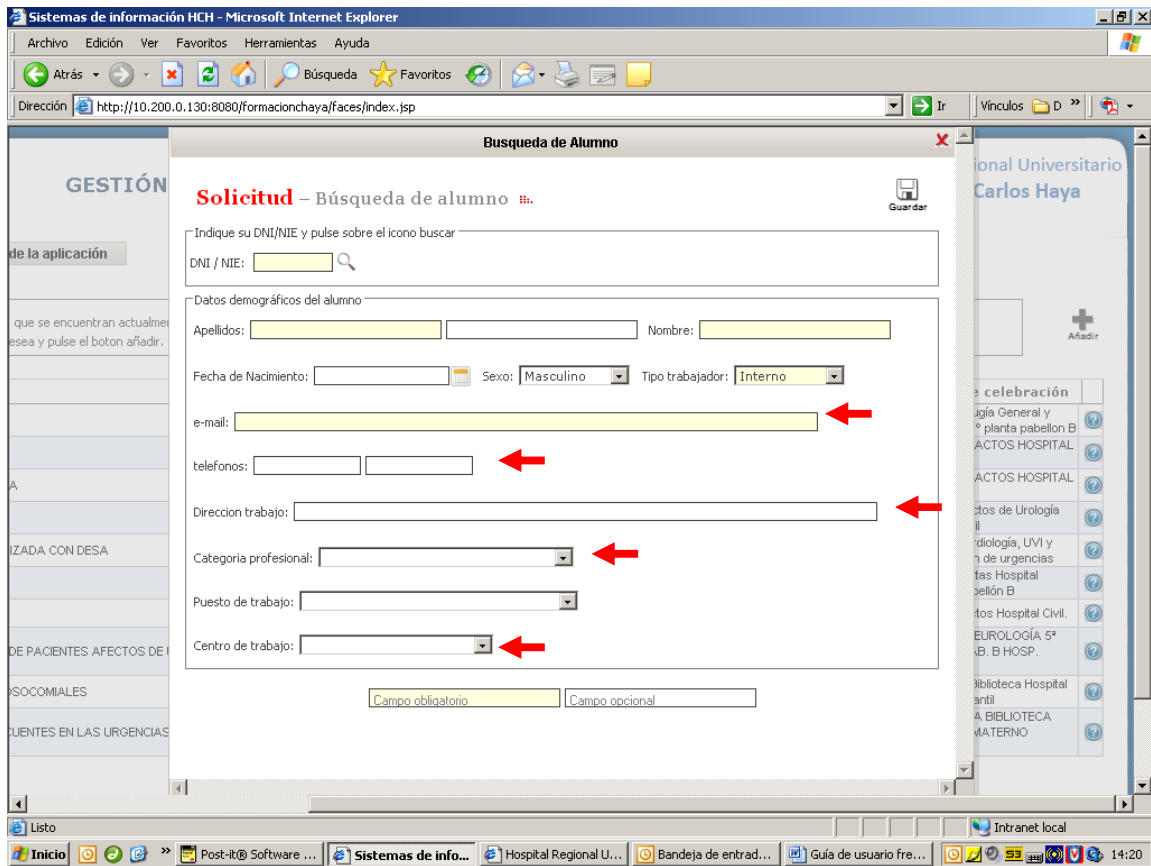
Sistemas de información HCH - Microsoft Internet Explorer

Archivo Edición Ver Favoritos Herramientas Ayuda

Atrás Búsqueda Favoritos

Dirección http://10.200.0.130:8080/formacionchaya/faces/index.jsp Ir Vínculos D

GESTIÓN

de la aplicación

que se encuentran actualme
esea y pulse el boton añadir.

A

IZADA CON DESA

DE PACIENTES AFECTOS DE

OSOCOMIALES

CUENTES EN LAS URGENCIAS

Busqueda de Alumno

Solicitud – Búsqueda de alumno

Guardar

Indique su DNI/NIE y pulse sobre el icono buscar

DNI / NIE:

Datos demográficos del alumno

Apellidos: Nombre:

Fecha de Nacimiento: Sexo: Masculino Tipo trabajador: Interno

e-mail:

telefonos:

Direccion trabajo:

Categoria profesional:

Puesto de trabajo:

Centro de trabajo:

Campo obligatorio Campo opcional

ional Universitario
Carlos Haya

Añadir

e celebración

ugía General y
° planta pabellon B
ACTOS HOSPITAL
ACTOS HOSPITAL
ctos de Urología
il
rdiología, UVI y
n de urgencias
tas Hospital
bellón B
ctos Hospital Civil.
EUROLOGÍA 5ª
AB. B HOSP.
Biblioteca Hospital
antil
A BIBLIOTECA
MATERNO

Listo Intranet local

Inicio Post-it® Software ... Sistemas de info... Hospital Regional U... Bandeja de entrad... Guía de usuario fre... 14:20